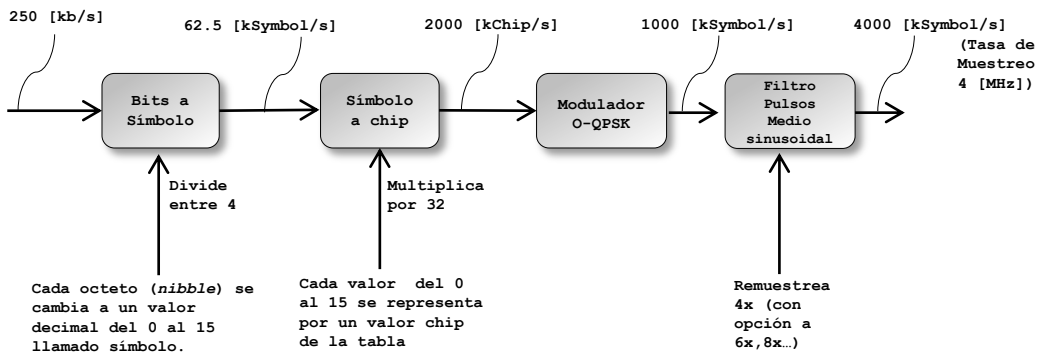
250 [kb/s]

62.5 [kSymbol/s]

2000 [kChip/s]

1000 [kSymbol/s]

4000 [kSymbol/s]

(Tasa de Muestreo 4 [MHz])

Bits a Símbolo

Símbolo a chip

Modulador O-QPSK

Filtro Pulsos Medio sinusoidal

Divide entre 4

Multiplica por 32

Cada octeto (*nibble*) se cambia a un valor decimal del 0 al 15 llamado símbolo.

Cada valor del 0 al 15 se representa por un valor chip de la tabla

Remuestrea 4x (con opción a 6x,8x…)